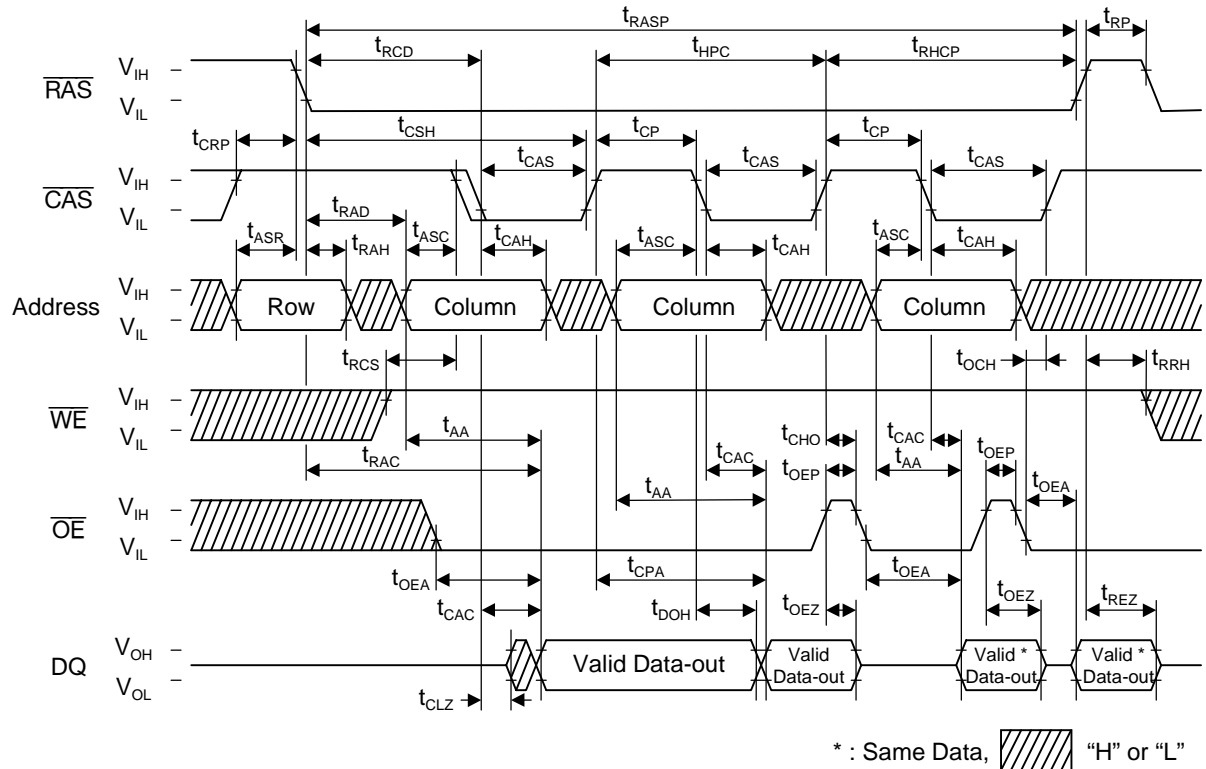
$t_{RASP}$ $t_{RP}$

$t_{RCD}$ $t_{HPC}$ $t_{RHCP}$

$\overline{RAS}$ $V_{IH}$ – $V_{IL}$ –

$t_{CRP}$ $t_{CSH}$ $t_{CP}$ $t_{CP}$

$t_{CAS}$ $t_{CAS}$ $t_{CAS}$

$\overline{CAS}$ $V_{IH}$ – $V_{IL}$ –

$t_{RAD}$

$t_{ASR}$ $t_{RAH}$ $t_{ASC}$ $t_{CAH}$ $t_{ASC}$ $t_{CAH}$ $t_{ASC}$ $t_{CAH}$

Address $V_{IH}$ – $V_{IL}$ – Row Column Column Column

$t_{RCS}$ $t_{OCH}$ $t_{RRH}$

$\overline{WE}$ $V_{IH}$ – $V_{IL}$ –

$t_{AA}$ $t_{CHO}$ $t_{CAC}$ $t_{OEP}$

$t_{RAC}$ $t_{CAC}$ $t_{OEP}$ $t_{AA}$ $t_{OEA}$

$t_{AA}$

$\overline{OE}$ $V_{IH}$ – $V_{IL}$ –

$t_{OEA}$ $t_{CPA}$ $t_{OEA}$

$t_{CAC}$ $t_{DOH}$ $t_{OEZ}$ $t_{OEZ}$ $t_{REZ}$

DQ $V_{OH}$ – $V_{OL}$ – Valid Data-out Valid Data-out Valid * Data-out Valid * Data-out

$t_{CLZ}$

* : Same Data, "H" or "L"